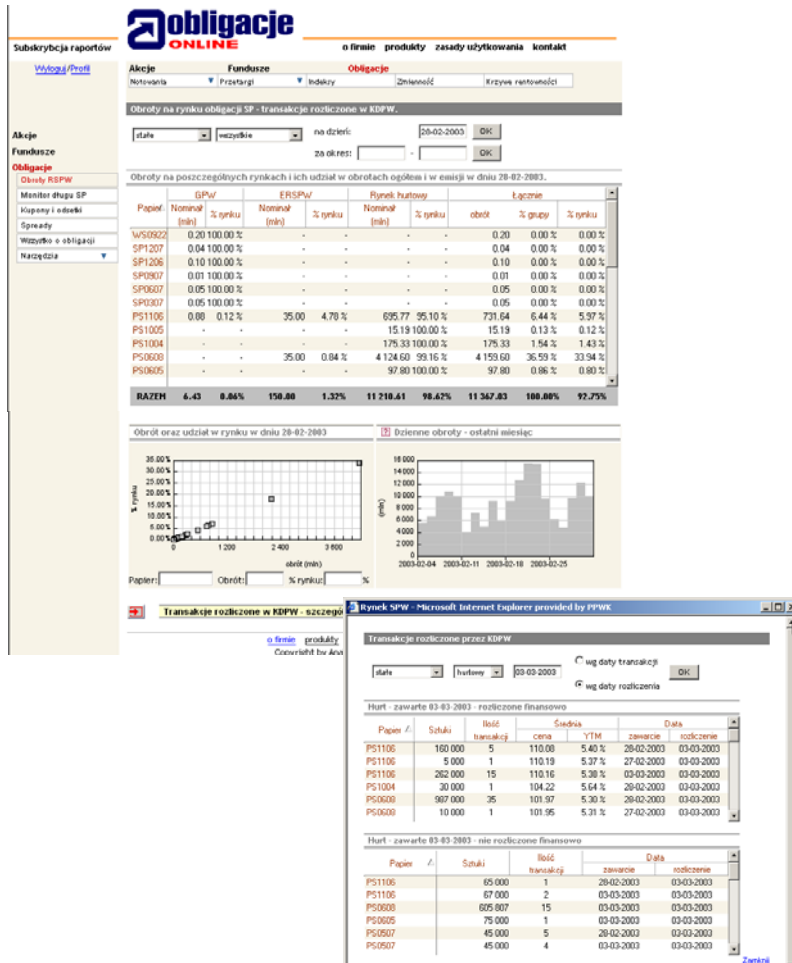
obligacje ONLINE

Subskrybcja raportów

o firmie produkty zasady użytkowania kontakt

Wyloguj/Profil

Akcje Fundusze Obligacje
Notowania ▼ Przetargi ▼ Indeksy Zmienność Krzywe rentowności

Akcje
Fundusze
Obligacje
Obroty RSPW
Monitor długu SP
Kupony i odsetki
Spready
Wszystko o obligacji
Narzędzia ▼

Obroty na rynku obligacji SP - transakcje rozliczone w KDPW.

stałe ▼ wszystkie ▼ na dzień: 20-02-2003 OK
za okres: - OK

Obroty na poszczególnych rynkach i ich udział w obrotach ogółem i w emisji w dniu 20-02-2003.

| Papier | GPW Nominał (mln) | GPW % rynku | ERSPW Nominał (mln) | ERSPW % rynku | Rynek hurtowy Nominał (mln) | Rynek hurtowy % rynku | Łącznie obrót | Łącznie % grupy | Łącznie % rynku |
|---|---|---|---|---|---|---|---|---|---|
| WS0922 | 0.20 | 100.00 % | - | - | - | - | 0.20 | 0.00 % | 0.00 % |
| SP1207 | 0.04 | 100.00 % | - | - | - | - | 0.04 | 0.00 % | 0.00 % |
| SP1206 | 0.10 | 100.00 % | - | - | - | - | 0.10 | 0.00 % | 0.00 % |
| SP0907 | 0.01 | 100.00 % | - | - | - | - | 0.01 | 0.00 % | 0.00 % |
| SP0607 | 0.05 | 100.00 % | - | - | - | - | 0.05 | 0.00 % | 0.00 % |
| SP0307 | 0.05 | 100.00 % | - | - | - | - | 0.05 | 0.00 % | 0.00 % |
| PS1106 | 0.88 | 0.12 % | 35.00 | 4.78 % | 695.77 | 95.10 % | 731.64 | 6.44 % | 5.97 % |
| PS1005 | - | - | - | - | 15.19 | 100.00 % | 15.19 | 0.13 % | 0.12 % |
| PS1004 | - | - | - | - | 175.33 | 100.00 % | 175.33 | 1.54 % | 1.43 % |
| PS0608 | - | - | 35.00 | 0.84 % | 4 124.60 | 99.16 % | 4 159.60 | 36.59 % | 33.94 % |
| PS0605 | - | - | - | - | 97.80 | 100.00 % | 97.80 | 0.86 % | 0.80 % |
| RAZEM | 6.43 | 0.06% | 150.00 | 1.32% | 11 210.61 | 98.62% | 11 367.03 | 100.00% | 92.75% |

Obrót oraz udział w rynku w dniu 20-02-2003
35.00% 30.00% 25.00% 20.00% 15.00% 10.00% 5.00% 0.00%
% rynku
0 1 200 2 400 3 600
obrót (mln)
Papier: Obrót: % rynku: %

Dzienne obroty - ostatni miesiąc
16 000 14 000 12 000 10 000 8 000 6 000 4 000 2 000 0
(mln)
2003-02-04 2003-02-11 2003-02-18 2003-02-25

Transakcje rozliczone w KDPW - szczegó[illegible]

o firmie produkty
Copyright by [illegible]

Rynek SPW - Microsoft Internet Explorer provided by PPWK

Transakcje rozliczone przez KDPW

stałe ▼ hurtowy ▼ 03-03-2003 wg daty transakcji wg daty rozliczenia OK

Hurt - zawarte 03-03-2003 - rozliczone finansowo

| Papier | Sztuki | Ilość transakcji | Średnia cena | Średnia YTM | Data zawarcie | Data rozliczenie |
|---|---|---|---|---|---|---|
| PS1106 | 160 000 | 5 | 110.08 | 5.40 % | 28-02-2003 | 03-03-2003 |
| PS1106 | 5 000 | 1 | 110.19 | 5.37 % | 27-02-2003 | 03-03-2003 |
| PS1106 | 262 000 | 15 | 110.16 | 5.38 % | 03-03-2003 | 03-03-2003 |
| PS1004 | 30 000 | 1 | 104.22 | 5.64 % | 28-02-2003 | 03-03-2003 |
| PS0608 | 987 000 | 35 | 101.97 | 5.30 % | 28-02-2003 | 03-03-2003 |
| PS0608 | 10 000 | 1 | 101.95 | 5.31 % | 27-02-2003 | 03-03-2003 |

Hurt - zawarte 03-03-2003 - nie rozliczone finansowo

| Papier | Sztuki | Ilość transakcji | Data zawarcie | Data rozliczenie |
|---|---|---|---|---|
| PS1106 | 65 000 | 1 | 28-02-2003 | 03-03-2003 |
| PS1105 | 67 000 | 2 | 03-03-2003 | 03-03-2003 |
| PS0608 | 605 807 | 15 | 03-03-2003 | 03-03-2003 |
| PS0605 | 75 000 | 1 | 03-03-2003 | 03-03-2003 |
| PS0507 | 45 000 | 5 | 28-02-2003 | 03-03-2003 |
| PS0507 | 45 000 | 4 | 03-03-2003 | 03-03-2003 |

Zamknij